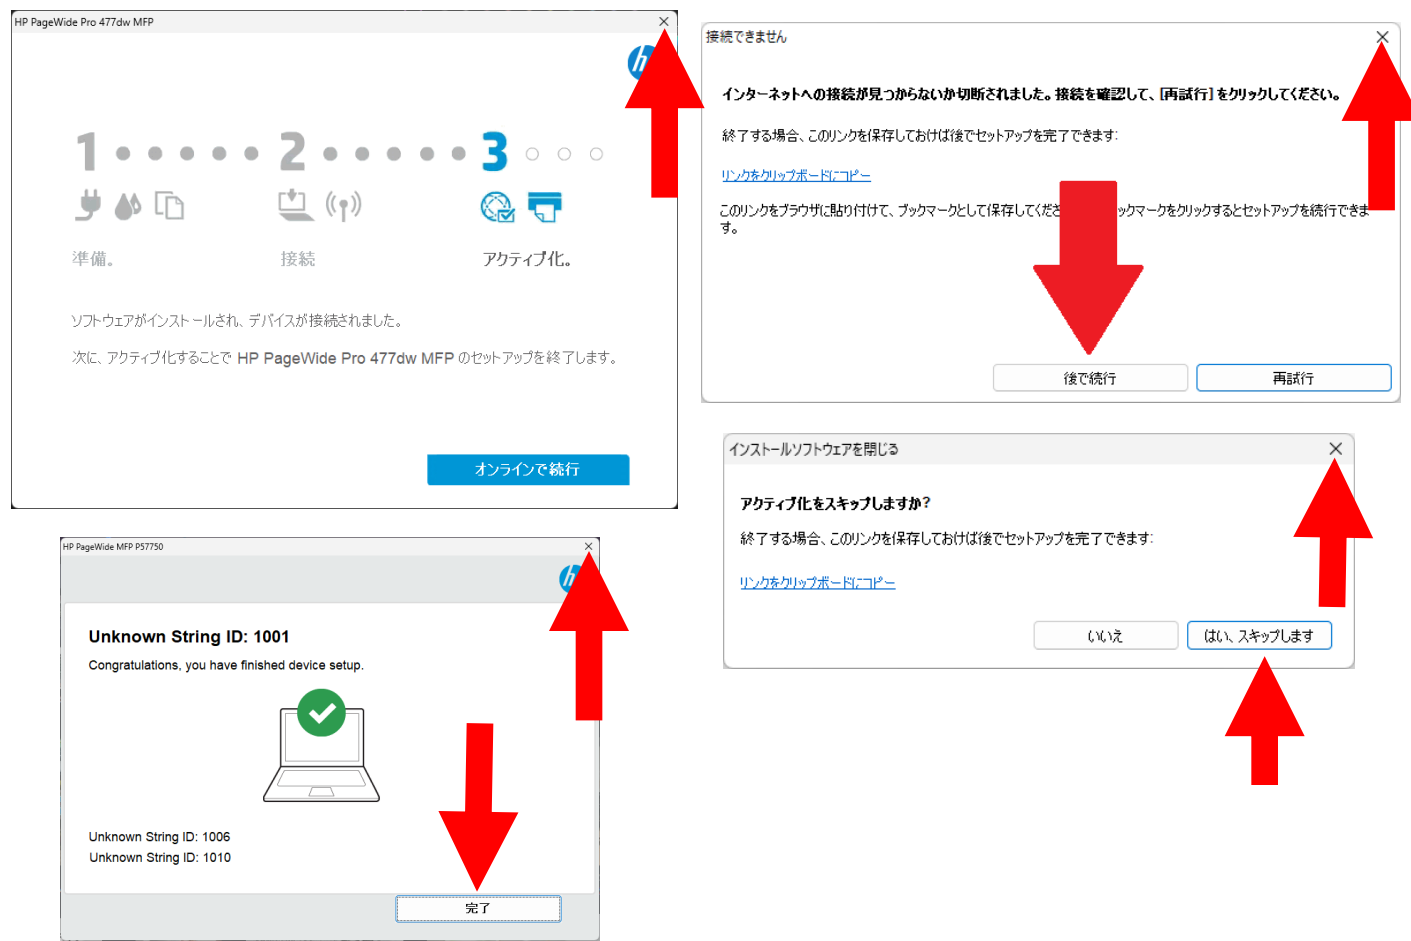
HP PageWide Pro 477dw MFP

1 2 3

準備。

接続

アクティブ化。

ソフトウェアがインストールされ、デバイスが接続されました。

次に、アクティブ化することで HP PageWide Pro 477dw MFP のセットアップを終了します。

オンラインで続行

接続できません

インターネットへの接続が見つからないか切断されました。接続を確認して、[再試行] をクリックしてください。

終了する場合、このリンクを保存しておけば後でセットアップを完了できます:

リンクをクリップボードにコピー

このリンクをブラウザに貼り付けて、ブックマークとして保存してくだ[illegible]ックマークをクリックするとセットアップを続行できます。

後で続行

再試行

インストールソフトウェアを閉じる

アクティブ化をスキップしますか?

終了する場合、このリンクを保存しておけば後でセットアップを完了できます:

リンクをクリップボードにコピー

いいえ

はい、スキップします

HP PageWide MFP P57750

Unknown String ID: 1001

Congratulations, you have finished device setup.

Unknown String ID: 1006

Unknown String ID: 1010

完了